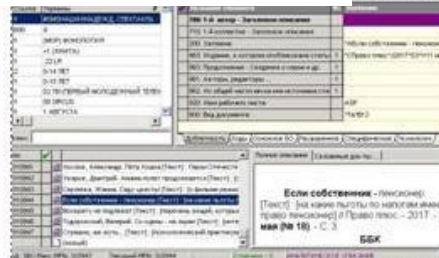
Если собственник - пенсионер
[Текст] : [на какие льготы по налогам имеет право пенсионер] // Право плюс. - 2017 -
мая (№ 18). - С. 3.

ББК

МН 1-й автор - Заглавное описание
200 Заглавие
Если собственник - пенсионер
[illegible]
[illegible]
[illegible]
Если собственник - пенсионер [Текст] : [на какие льготы по нал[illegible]
Полное описание
Исходные для по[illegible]